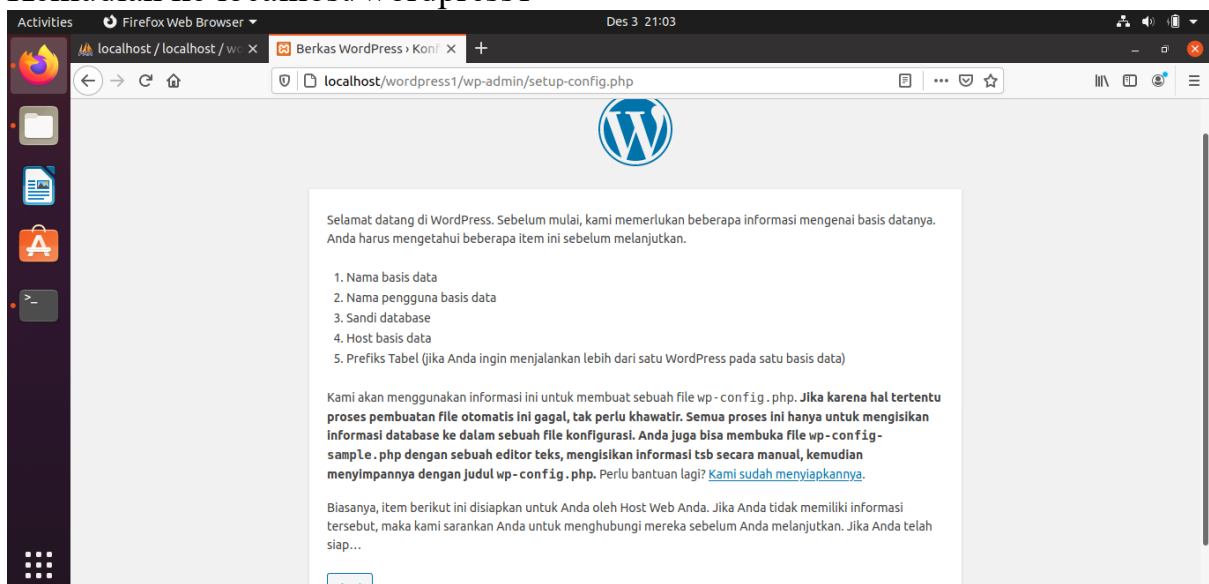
Activities Firefox Web Browser Des 3 21:03

localhost / localhost / w ✕ Berkas WordPress › Konf ✕ +

localhost/wordpress1/wp-admin/setup-config.php

Selamat datang di WordPress. Sebelum mulai, kami memerlukan beberapa informasi mengenai basis datanya. Anda harus mengetahui beberapa item ini sebelum melanjutkan.

1. Nama basis data
2. Nama pengguna basis data
3. Sandi database
4. Host basis data
5. Prefiks Tabel (jika Anda ingin menjalankan lebih dari satu WordPress pada satu basis data)

Kami akan menggunakan informasi ini untuk membuat sebuah file wp-config.php. **Jika karena hal tertentu proses pembuatan file otomatis ini gagal, tak perlu khawatir. Semua proses ini hanya untuk mengisikan informasi database ke dalam sebuah file konfigurasi. Anda juga bisa membuka file wp-config-sample.php dengan sebuah editor teks, mengisikan informasi tsb secara manual, kemudian menyimpannya dengan judul wp-config.php.** Perlu bantuan lagi? Kami sudah menyiapkannya.

Biasanya, item berikut ini disiapkan untuk Anda oleh Host Web Anda. Jika Anda tidak memiliki informasi tersebut, maka kami sarankan Anda untuk menghubungi mereka sebelum Anda melanjutkan. Jika Anda telah siap…